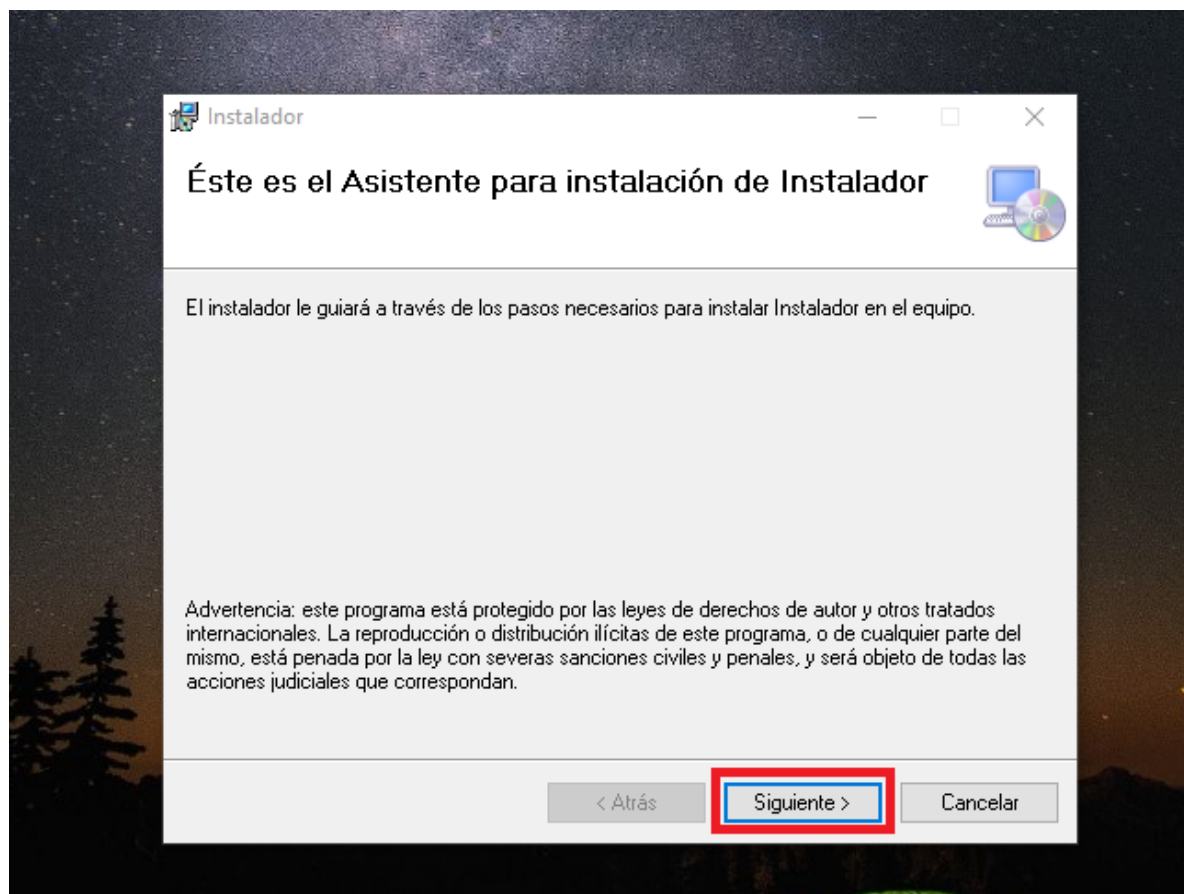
Instalador

Éste es el Asistente para instalación de Instalador

El instalador le guiará a través de los pasos necesarios para instalar Instalador en el equipo.

Advertencia: este programa está protegido por las leyes de derechos de autor y otros tratados internacionales. La reproducción o distribución ilícitas de este programa, o de cualquier parte del mismo, está penada por la ley con severas sanciones civiles y penales, y será objeto de todas las acciones judiciales que correspondan.

< Atrás

Siguiente >

Cancelar